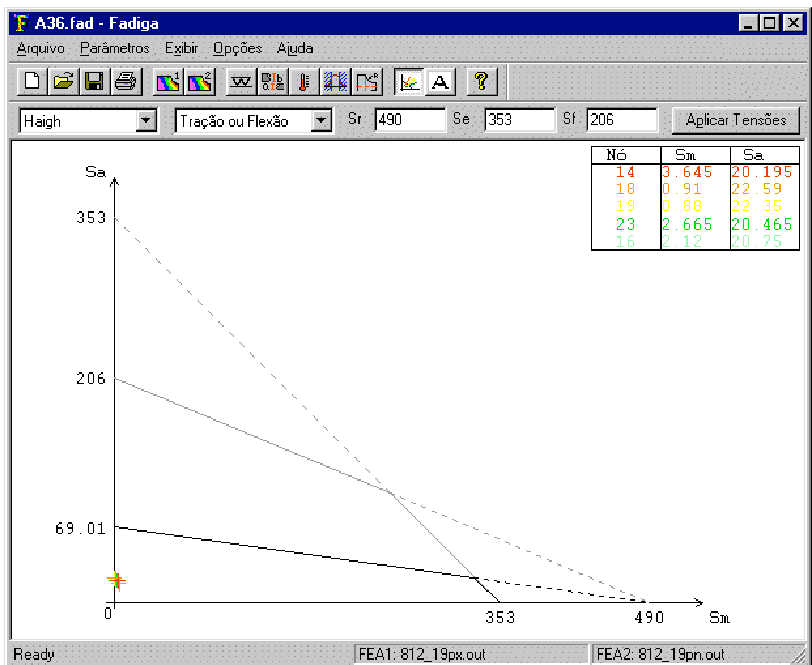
A36.fad - Fadiga

Arquivo Parâmetros Exibir Opções Ajuda

Haigh Tração ou Flexão Sr 490 Se 353 Sf 206 Aplicar Tensões

| Nó | Sm | Sa |
|---|---|---|
| 14 | 3.645 | 20.195 |
| 18 | 0.91 | 22.59 |
| 19 | 0.68 | 22.35 |
| 23 | 2.665 | 20.465 |
| 16 | 2.12 | 20.75 |

Sa
353
206
69.01
0
353
490
Sm

Ready FEA1: 812_19px.out FEA2: 812_19pn.out